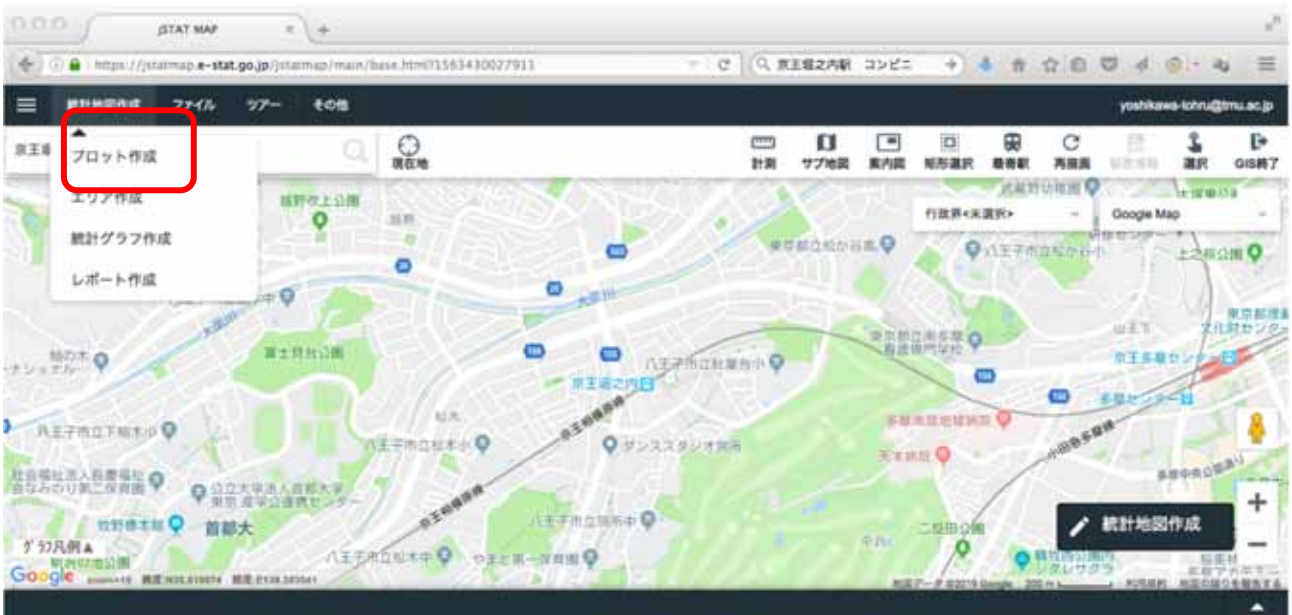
jSTAT MAP

https://jstatmap.e-stat.go.jp/jstatmap/main/base.html?1563430027911

京王堀之内駅 コンビニ

統計地図作成 ファイル ツアー その他

yoshikawa-ichiro@tmu.ac.jp

京王堀

現在地

計測 サブ地図 案内図 矩形選択 最寄駅 再描画 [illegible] 選択 GIS終了

プロット作成

エリア作成

統計グラフ作成

レポート作成

行政界<未選択>

Google Map

越野吹上公園

東京都立松が谷高校

八王子市立松が谷小

上之根公園

大栗川

東京都埋蔵文化財センター

富士見台公園

東京都立南多摩看護専門学校

京王多摩センター

八王子市立秋葉台小

京王堀之内

京王相模原線

多摩センター

八王子市立下柚木小

八王子市立松木小

ダンススタジオ 関所

多摩市豊ヶ丘病院

小田急多摩線

社会福祉法人桑の実会みのり第二保育園

公立大学法人首都大学東京 国際交流センター

天本病院

多摩中央公園通り

牧野標本館

首都大

八王子市立別所中

二枝田公園

グラフ凡例

八王子市立松木中

やまと第一保育園

統計地図作成

Google

zoom=15 緯度:N35.619074 経度:E139.385541

地図データ ©2019 Google 200 m 利用規約 地図の誤りを報告する